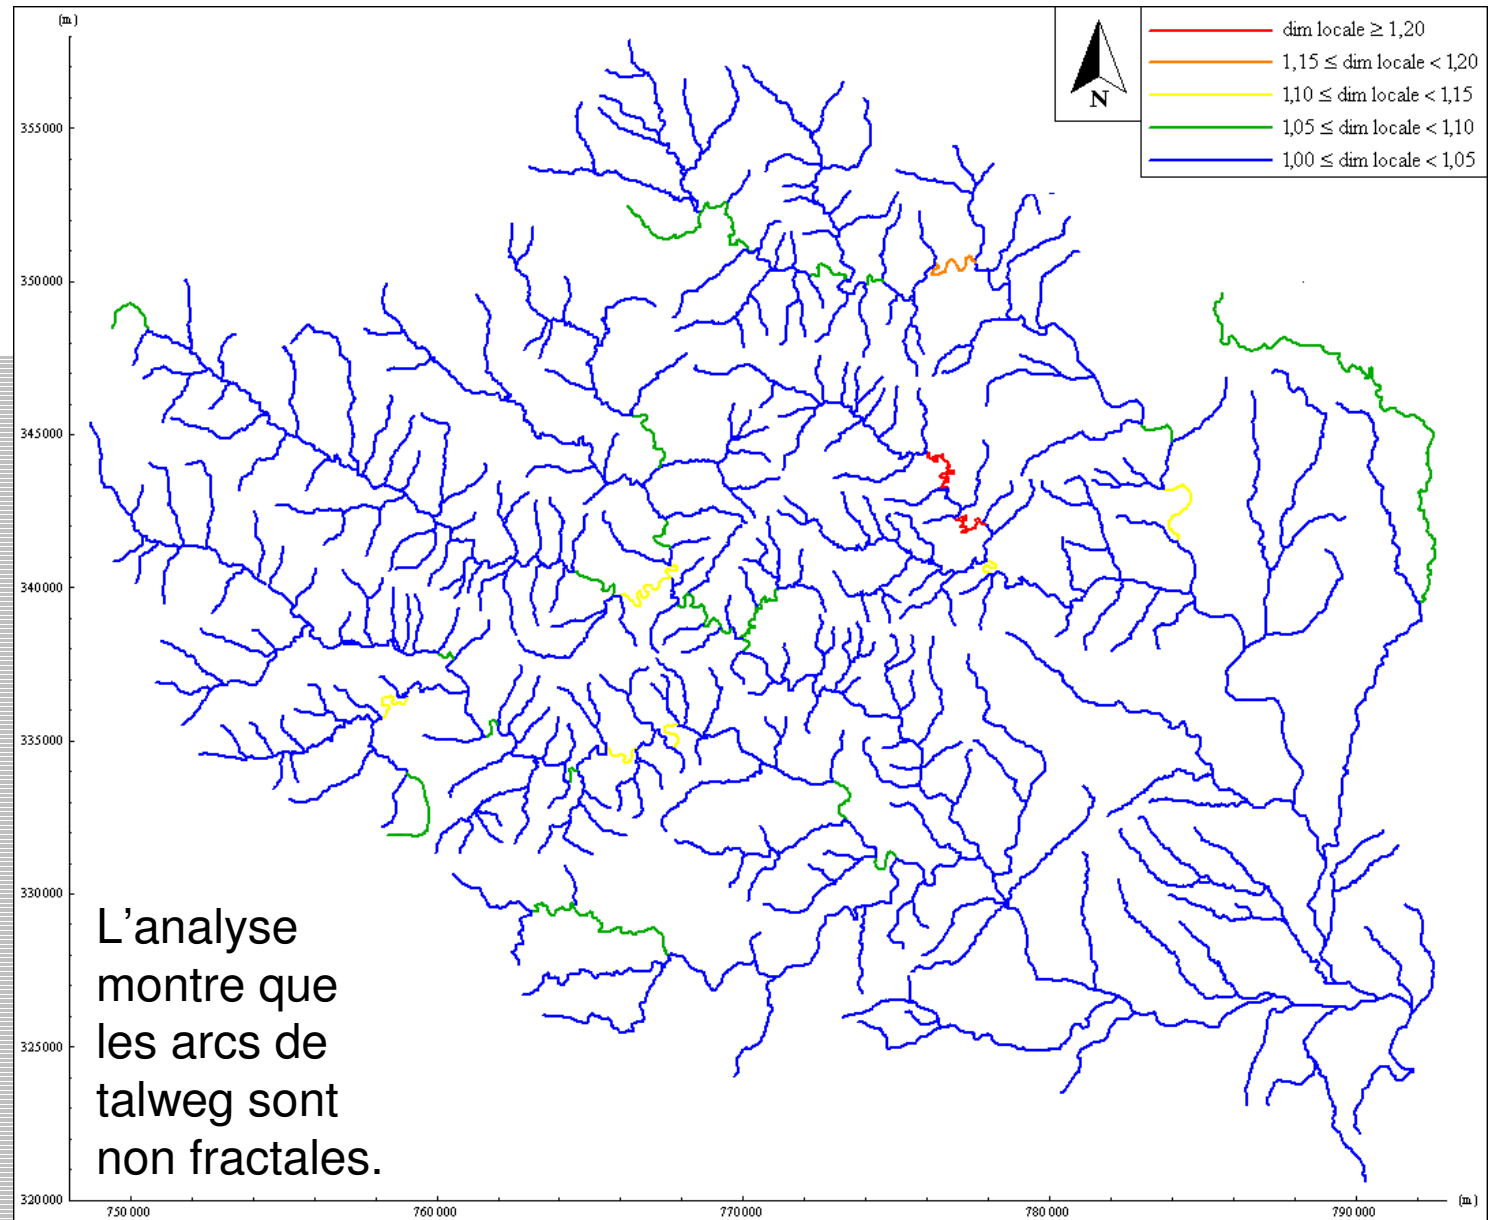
(m)

N

dim locale ≥ 1,20
1,15 ≤ dim locale < 1,20
1,10 ≤ dim locale < 1,15
1,05 ≤ dim locale < 1,10
1,00 ≤ dim locale < 1,05

355000
350000
345000
340000
335000
330000
325000
320000

750000
760000
770000
780000
790000
(m)

L'analyse montre que les arcs de talweg sont non fractales.